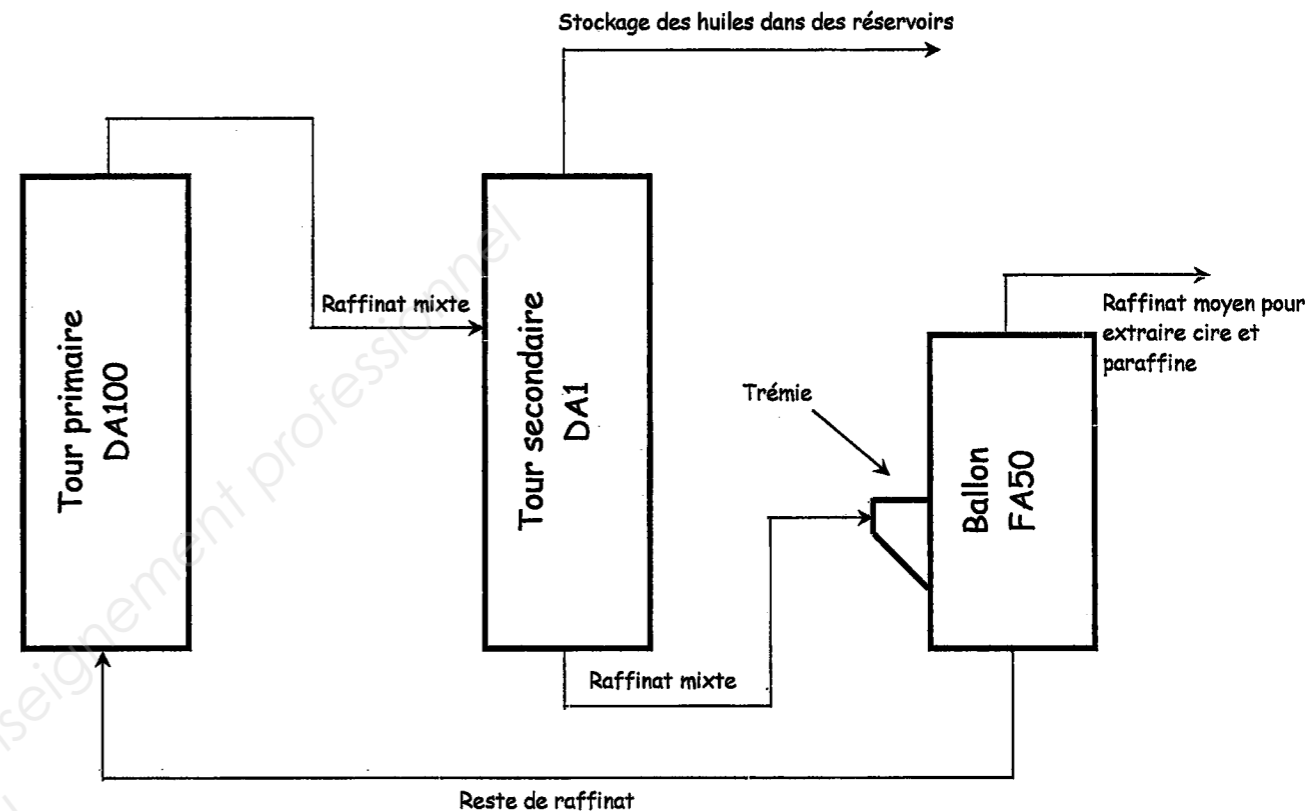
Stockage des huiles dans des réservoirs

Tour primaire DA100

Raffinat mixte

Tour secondaire DA1

Raffinat moyen pour extraire cire et paraffine

Trémie

Ballon FA50

Raffinat mixte

Reste de raffinat

Enseignement professionnel